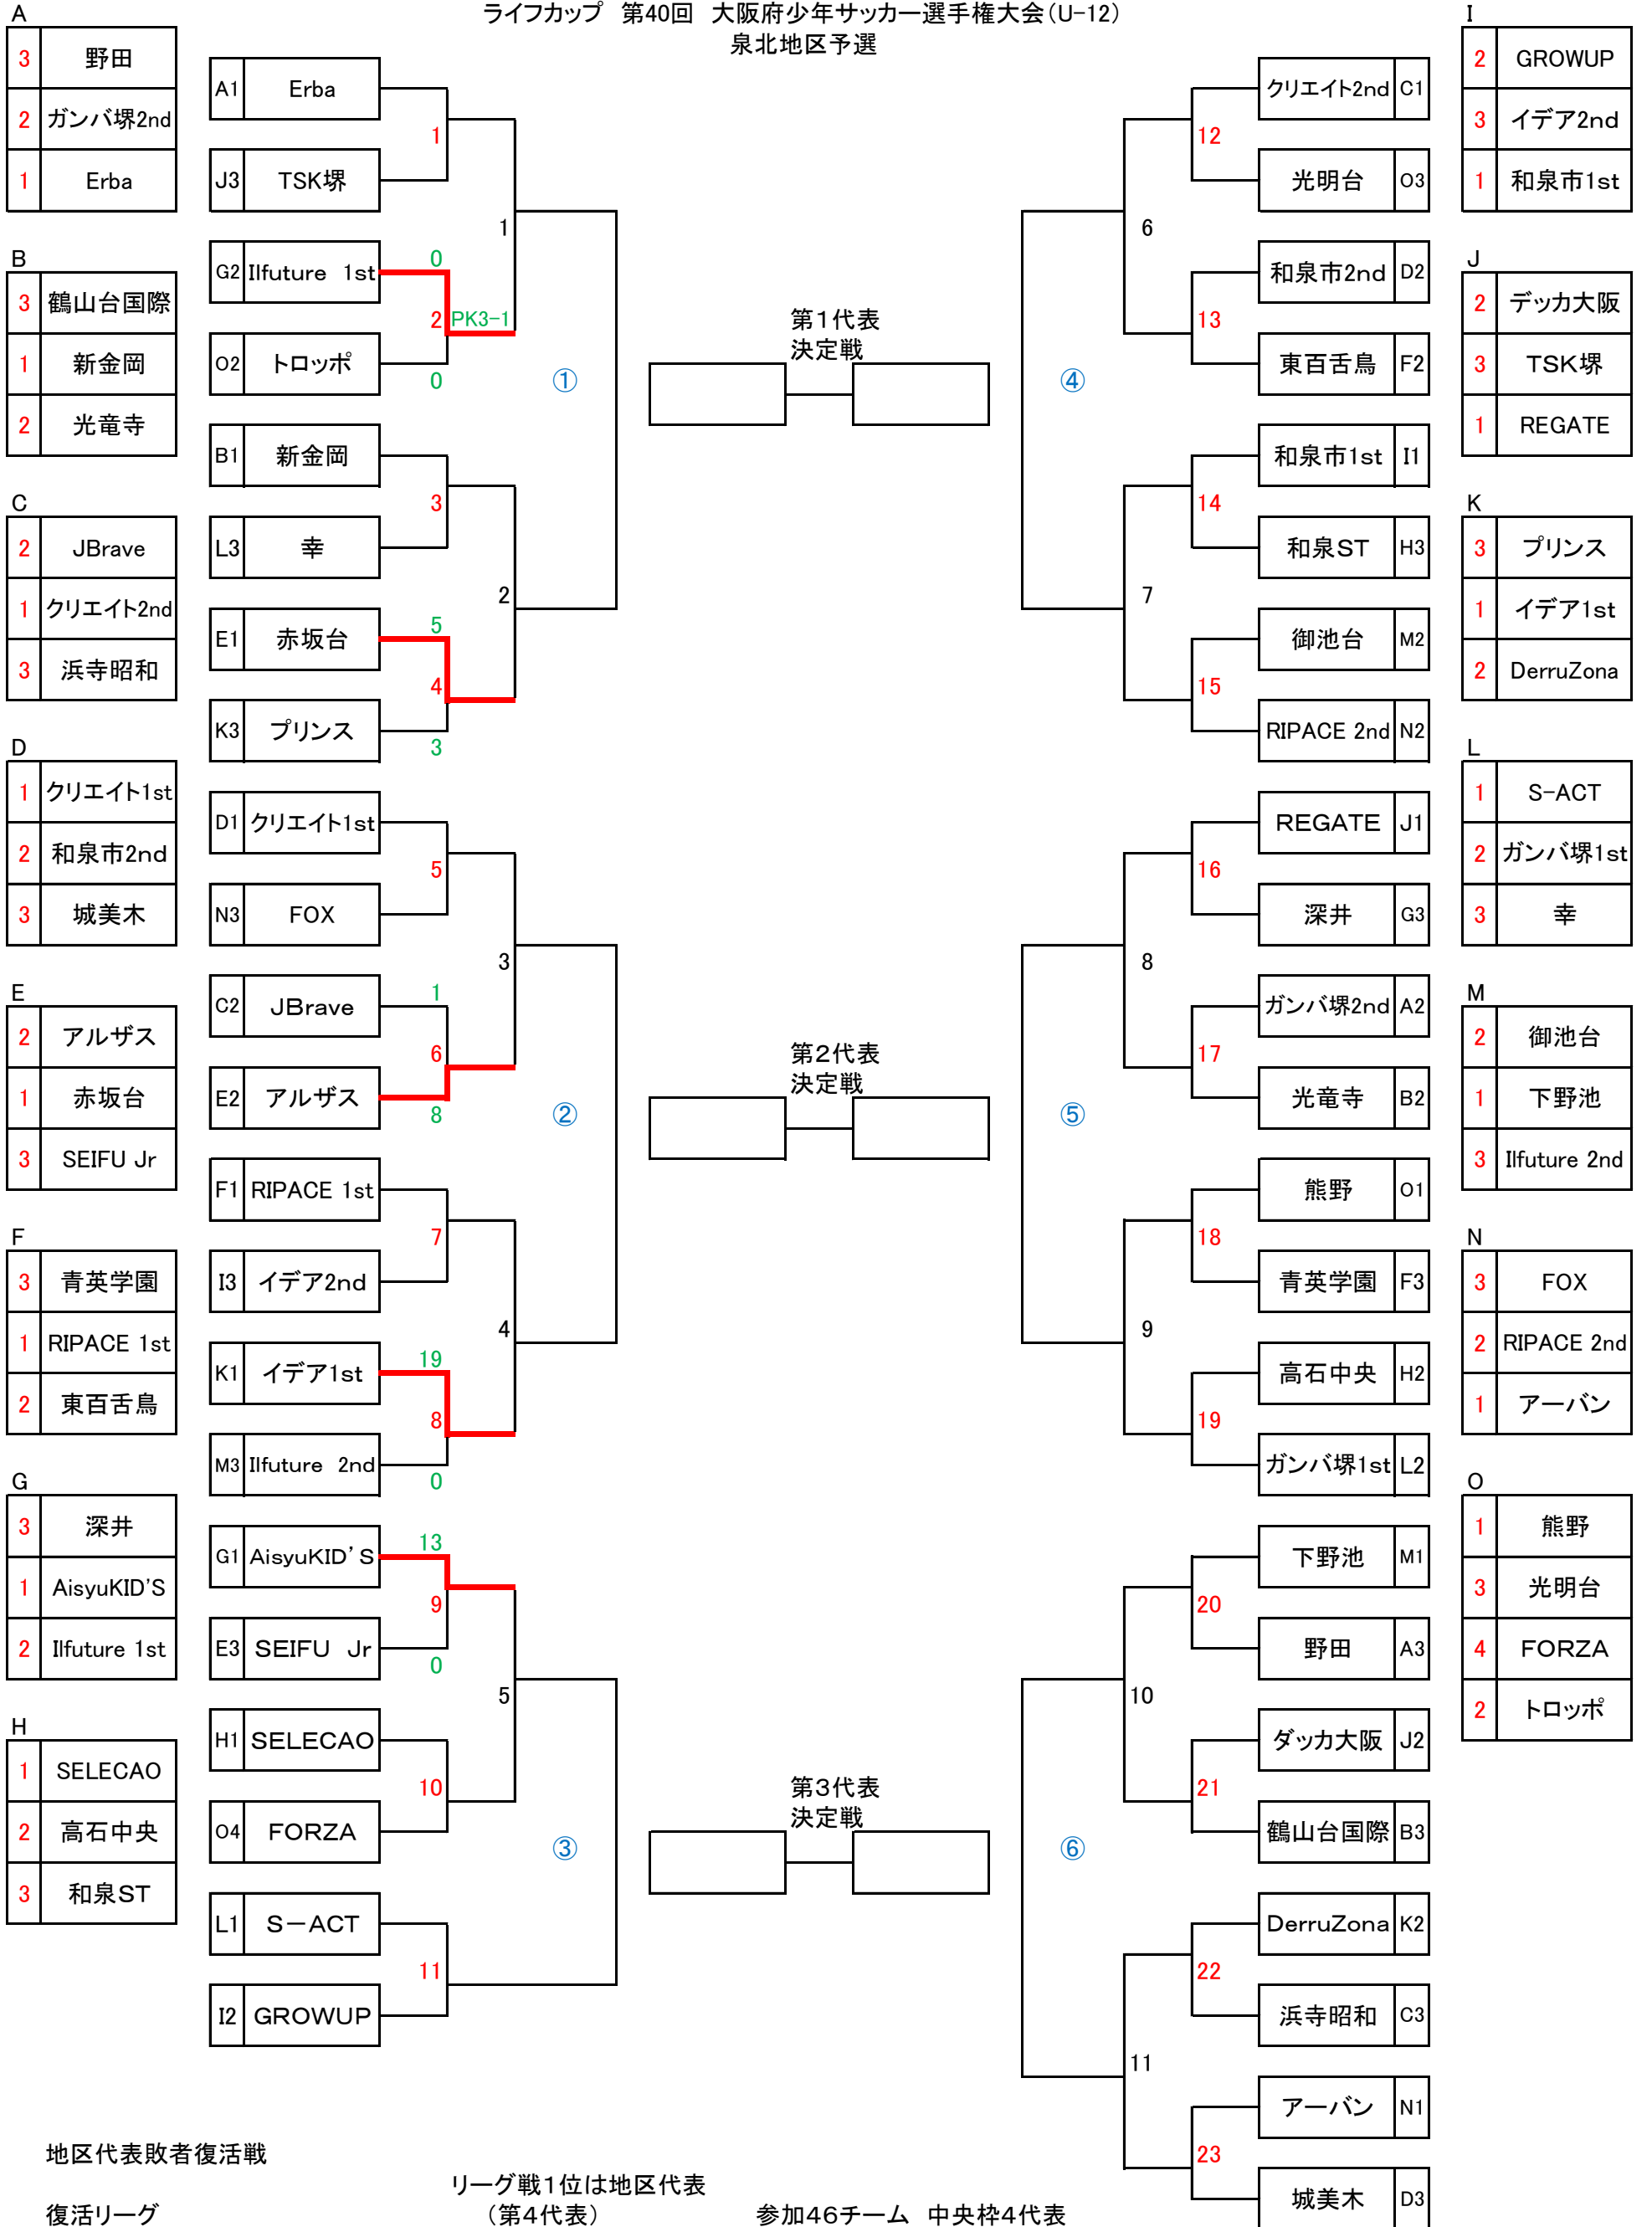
ライフカップ　第40回　大阪府少年サッカー選手権大会(U-12)
泉北地区予選

A
| 3 | 野田 |
|---|---|
| 2 | ガンバ堺2nd |
| 1 | Erba |

B
| 3 | 鶴山台国際 |
|---|---|
| 1 | 新金岡 |
| 2 | 光竜寺 |

C
| 2 | JBrave |
|---|---|
| 1 | クリエイト2nd |
| 3 | 浜寺昭和 |

D
| 1 | クリエイト1st |
|---|---|
| 2 | 和泉市2nd |
| 3 | 城美木 |

E
| 2 | アルザス |
|---|---|
| 1 | 赤坂台 |
| 3 | SEIFU Jr |

F
| 3 | 青英学園 |
|---|---|
| 1 | RIPACE 1st |
| 2 | 東百舌鳥 |

G
| 3 | 深井 |
|---|---|
| 1 | AisyuKID'S |
| 2 | Ilfuture 1st |

H
| 1 | SELECAO |
|---|---|
| 2 | 高石中央 |
| 3 | 和泉ST |

A1 Erba
J3 TSK堺
1
G2 Ilfuture 1st 0
2 PK3-1
O2 トロッポ 0
1
B1 新金岡
L3 幸
3
E1 赤坂台 5
4
K3 プリンス 3
2
①
D1 クリエイト1st
N3 FOX
5
C2 JBrave 1
6
E2 アルザス 8
3
F1 RIPACE 1st
I3 イデア2nd
7
K1 イデア1st 19
8
M3 Ilfuture 2nd 0
4
②
G1 AisyuKID'S 13
9
E3 SEIFU Jr 0
H1 SELECAO
10
O4 FORZA
5
L1 S－ACT
11
I2 GROWUP
③

第1代表
決定戦

第2代表
決定戦

第3代表
決定戦

クリエイト2nd C1
12
光明台 O3
和泉市2nd D2
13
東百舌鳥 F2
6
和泉市1st I1
14
和泉ST H3
御池台 M2
15
RIPACE 2nd N2
7
④
REGATE J1
16
深井 G3
ガンバ堺2nd A2
17
光竜寺 B2
8
熊野 O1
18
青英学園 F3
高石中央 H2
19
ガンバ堺1st L2
9
⑤
下野池 M1
20
野田 A3
ダッカ大阪 J2
21
鶴山台国際 B3
10
DerruZona K2
22
浜寺昭和 C3
アーバン N1
23
城美木 D3
11
⑥

I
| 2 | GROWUP |
|---|---|
| 3 | イデア2nd |
| 1 | 和泉市1st |

J
| 2 | デッカ大阪 |
|---|---|
| 3 | TSK堺 |
| 1 | REGATE |

K
| 3 | プリンス |
|---|---|
| 1 | イデア1st |
| 2 | DerruZona |

L
| 1 | S-ACT |
|---|---|
| 2 | ガンバ堺1st |
| 3 | 幸 |

M
| 2 | 御池台 |
|---|---|
| 1 | 下野池 |
| 3 | Ilfuture 2nd |

N
| 3 | FOX |
|---|---|
| 2 | RIPACE 2nd |
| 1 | アーバン |

O
| 1 | 熊野 |
|---|---|
| 3 | 光明台 |
| 4 | FORZA |
| 2 | トロッポ |

地区代表敗者復活戦

復活リーグ

リーグ戦1位は地区代表
(第4代表)

参加46チーム　中央枠4代表